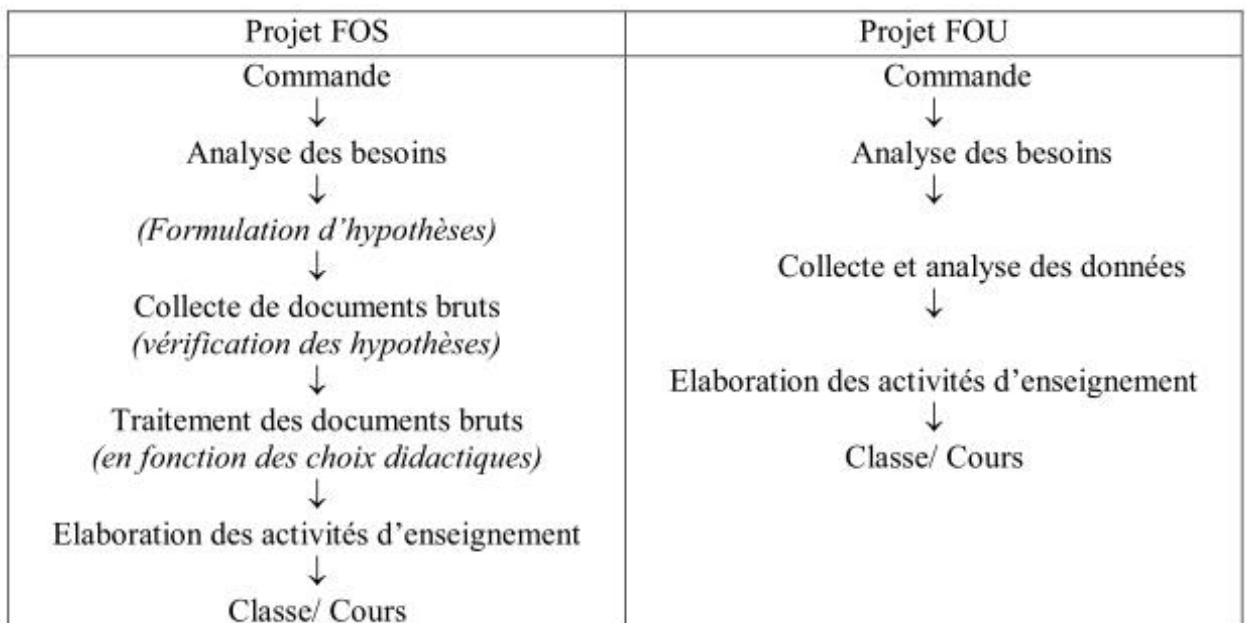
| Projet FOS | Projet FOU |
|---|---|
| Commande<br>↓<br>Analyse des besoins<br>↓<br>*(Formulation d'hypothèses)*<br>↓<br>Collecte de documents bruts<br>*(vérification des hypothèses)*<br>↓<br>Traitement des documents bruts<br>*(en fonction des choix didactiques)*<br>↓<br>Elaboration des activités d'enseignement<br>↓<br>Classe/ Cours | Commande<br>↓<br>Analyse des besoins<br>↓<br>Collecte et analyse des données<br>↓<br>Elaboration des activités d'enseignement<br>↓<br>Classe/ Cours |